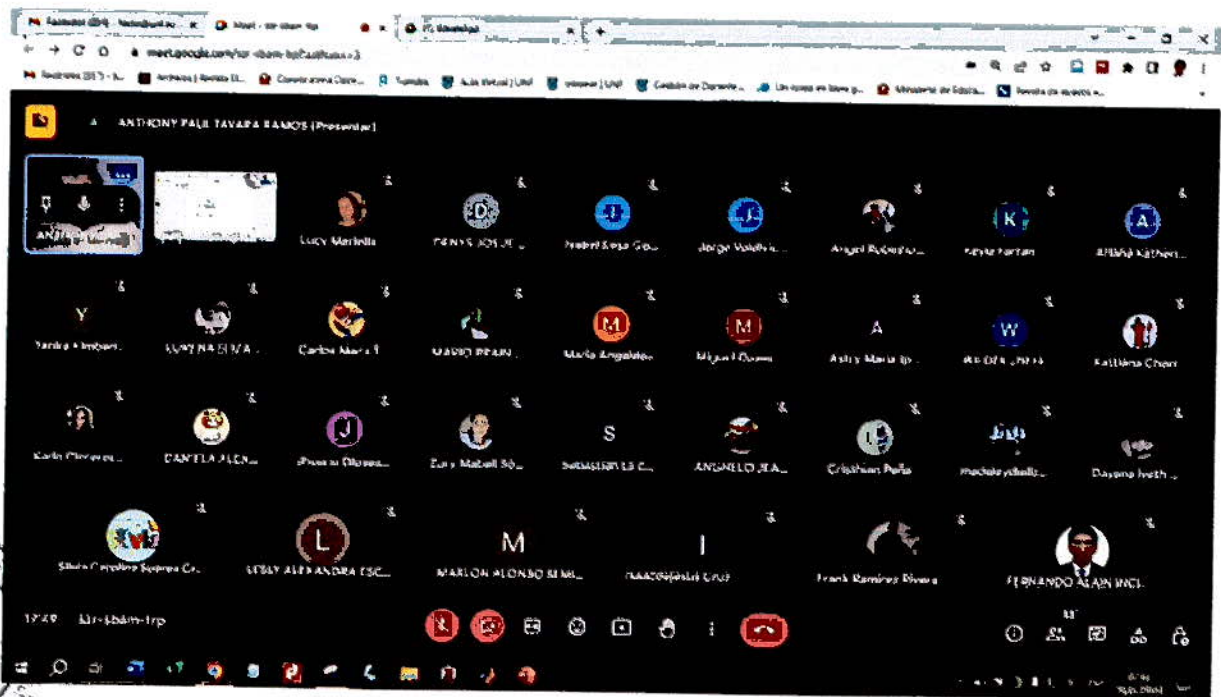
meet.google.com/kir-kbam-trp?authuser=3

ANTHONY PAUL TAVARA RAMOS (Presentar)

Lucy Marilella

DENYS JOSUE ...

Jorge Valdivi...

Angel Rob...

A

Y

Carlos Alexa...

Maria Angelito...

Miguel Duran

W

Katliana Chero

DANIELA ALEX...

J

Luz Mabell Sá...

S

ANGELO JEA...

Cristhian Peña

Dayana Ivett...

Silvia Carolina Suarez Ca...

L

LESLY ALEXANDRA ESC...

M

MARLON ALONSO ...

I

Frank Ramirez Rivera

FERNANDO ALAIN INCL...

17:49 kir-kbam-trp